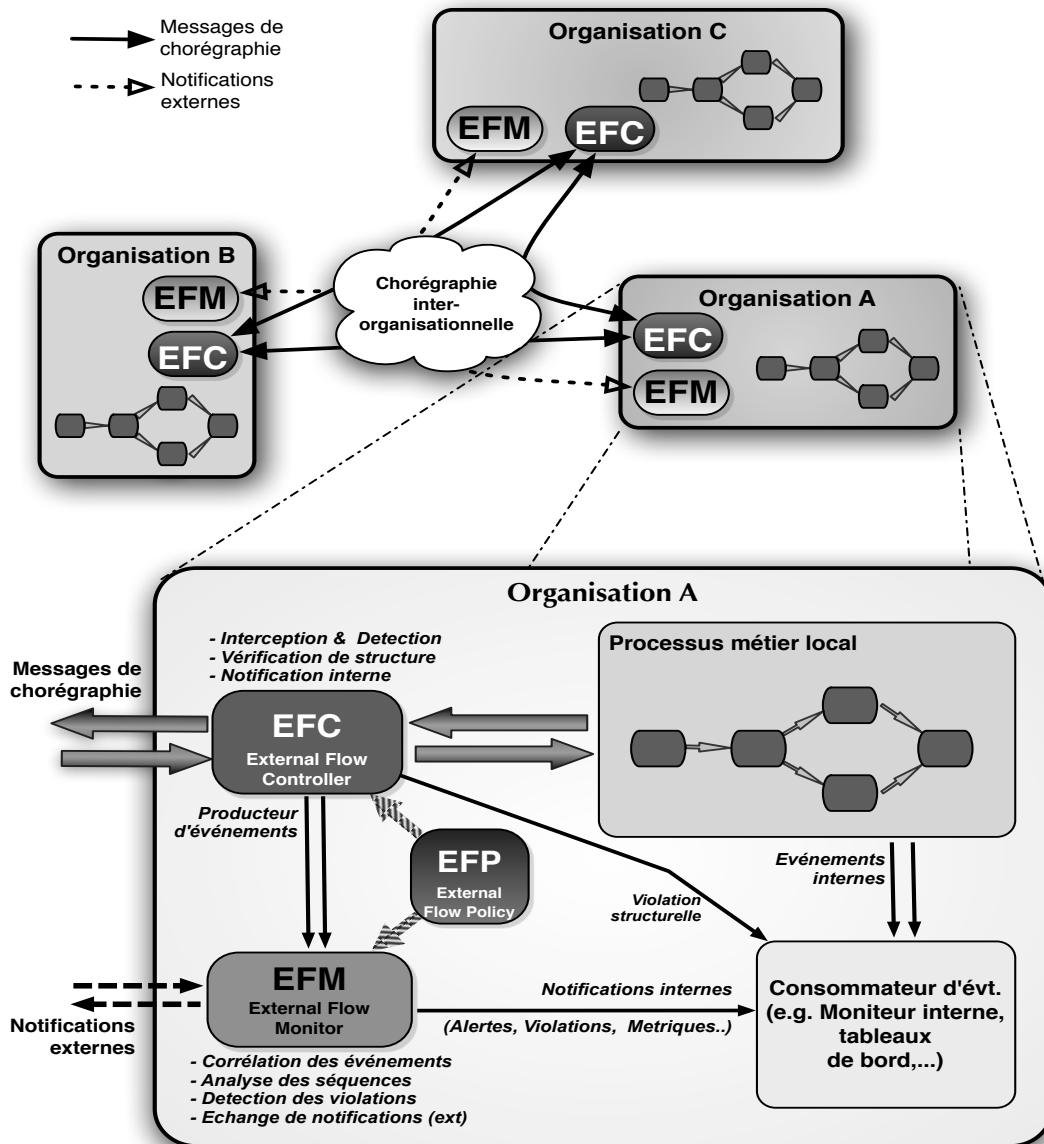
Messages de chorégraphie

Notifications externes

Organisation C

EFM

EFC

Organisation B

EFM

EFC

Chorégraphie inter-organisationnelle

Organisation A

EFC

EFM

Organisation A

- Interception & Detection
- Vérification de structure
- Notification interne

Processus métier local

Messages de chorégraphie

EFC
External Flow Controller

Producteur d'événements

EFP
External Flow Policy

Evénements internes

Violation structurelle

EFM
External Flow Monitor

Notifications internes

(Alertes, Violations, Metriques..)

Consommateur d'évt.
(e.g. Moniteur interne, tableaux de bord,...)

Notifications externes

- Corrélation des événements
- Analyse des séquences
- Detection des violations
- Echange de notifications (ext)